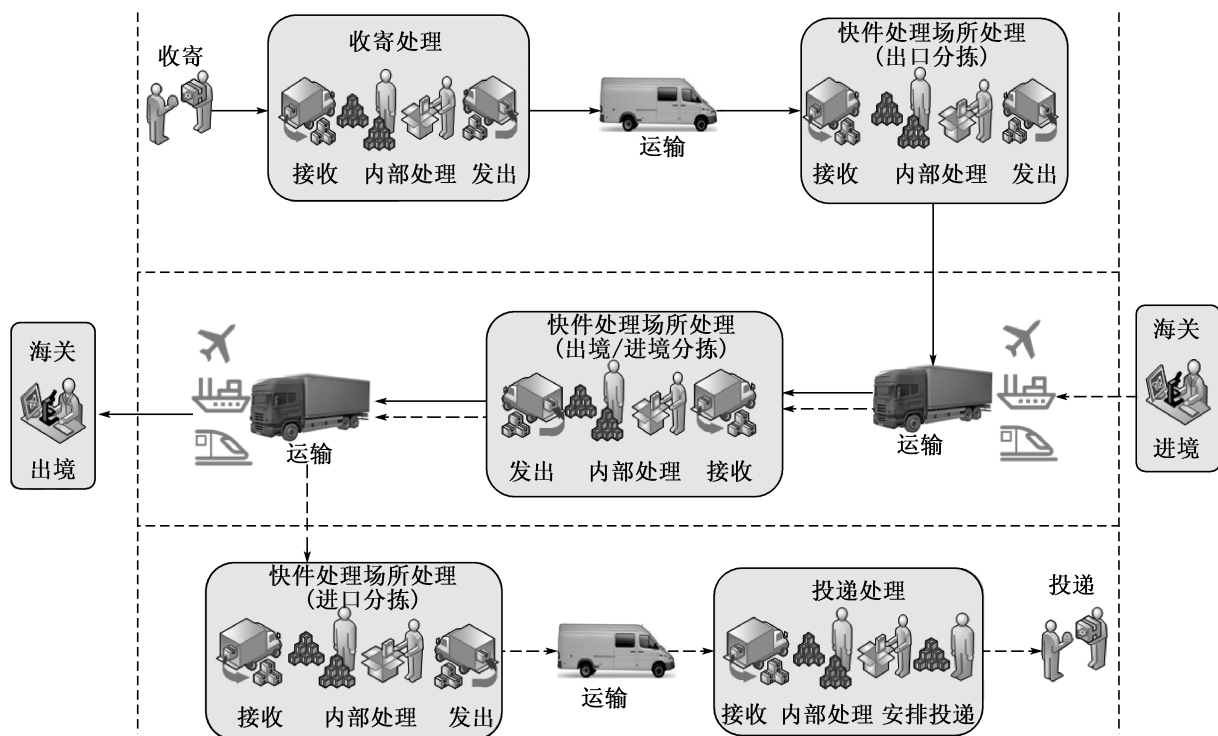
收寄

收寄处理

接收　内部处理　发出

运输

快件处理场所处理
（出口分拣）

接收　内部处理　发出

海关

出境

运输

快件处理场所处理
（出境/进境分拣）

发出　内部处理　接收

运输

海关

进境

快件处理场所处理
（进口分拣）

接收　内部处理　发出

运输

投递处理

接收　内部处理　安排投递

投递